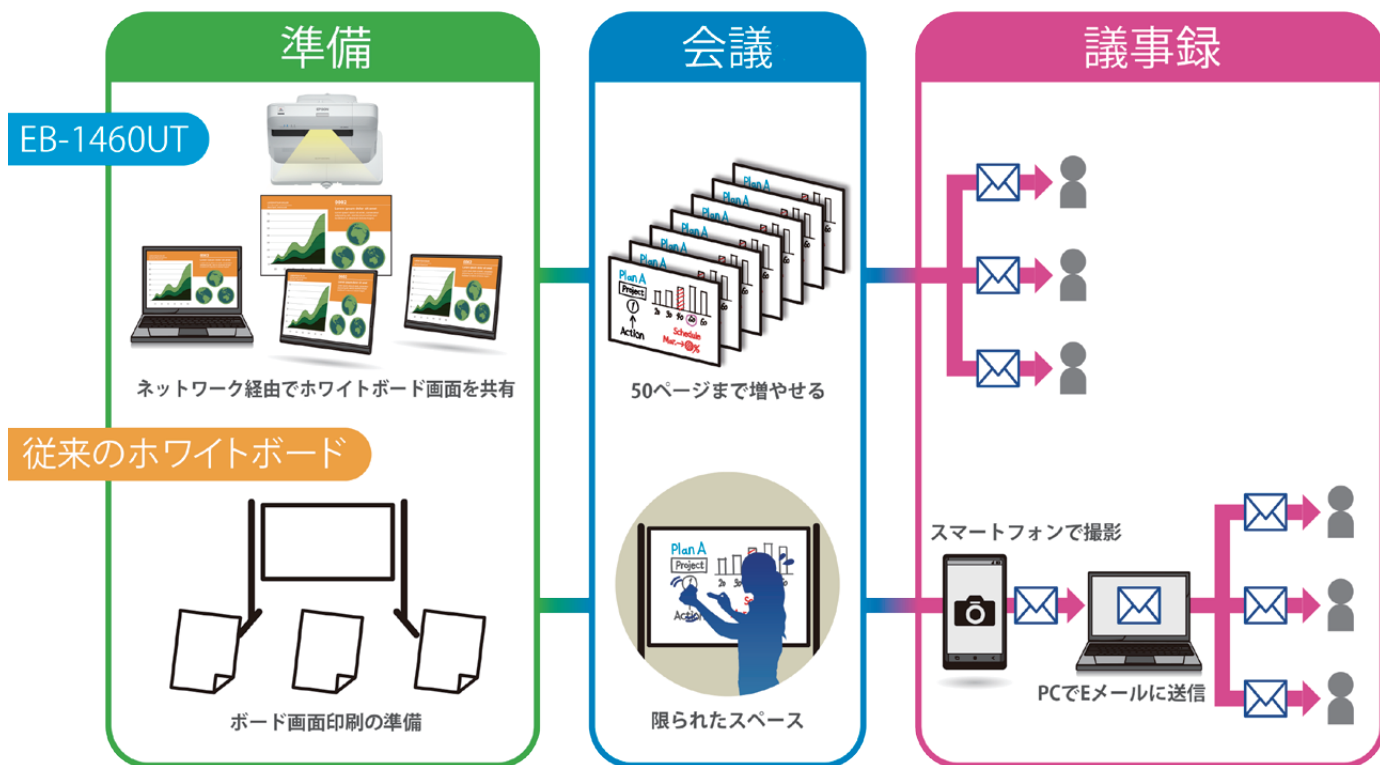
準備

会議

議事録

EB-1460UT

Plan A
Project
Action
Schedule

ネットワーク経由でホワイトボード画面を共有

50ページまで増やせる

従来のホワイトボード

スマートフォンで撮影

Plan A
Project
Action

ボード画面印刷の準備

限られたスペース

PCでEメールに送信